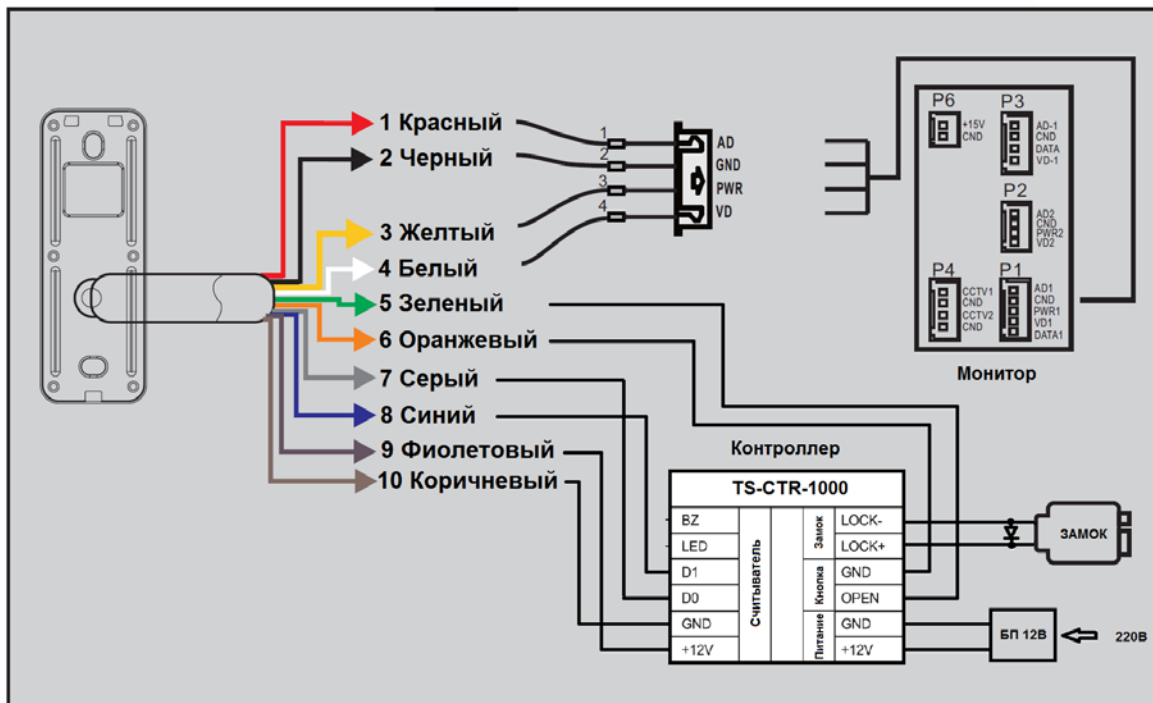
1 Красный
2 Черный
3 Желтый
4 Белый
5 Зеленый
6 Оранжевый
7 Серый
8 Синий
9 Фиолетовый
10 Коричневый

1
2
3
4
AD
GND
PWR
VD

P6
+15V
CND
P3
AD-1
CND
DATA
VD-1
P2
AD2
CND
PWR2
VD2
P4
CCTV1
CND
CCTV2
CND
P1
AD1
CND
PWR1
VD1
DATA1
Монитор

Контроллер
TS-CTR-1000
BZ
LED
D1
D0
GND
+12V
Считыватель
Замок
Кнопка
Питание
LOCK-
LOCK+
GND
OPEN
GND
+12V

ЗАМОК
БП 12В
220В